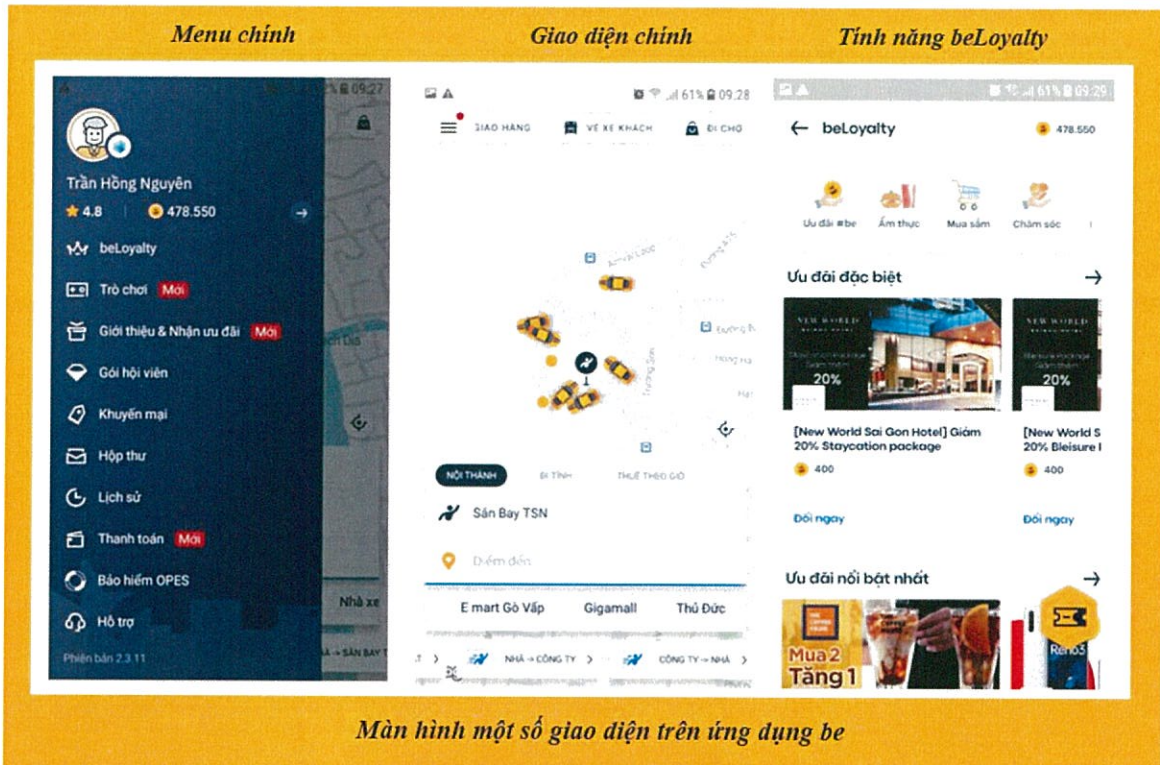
Menu chính

Giao diện chính

Tính năng beLoyalty

09:27

Trần Hồng Nguyên
4.8 | 478.550

beLoyalty
Trò chơi Mới
Giới thiệu & Nhận ưu đãi Mới
Gói hội viên
Khuyến mại
Hộp thư
Lịch sử
Thanh toán Mới
Bảo hiểm OPES
Hỗ trợ
Phiên bản 2.3.11

Nhà xe

61% 09:28

GIAO HÀNG
VÉ XE KHÁCH
ĐI CHỢ

NỘI THÀNH
ĐI TỈNH
THUÊ THEO GIỜ

Sân Bay TSN
Điểm đến

E mart Gò Vấp
Gigamall
Thủ Đức

NHÀ → CÔNG TY
CÔNG TY → NHÀ

61% 09:29

beLoyalty
478.550

Ưu đãi #be
Ẩm thực
Mua sắm
Chăm sóc

Ưu đãi đặc biệt

NEW WORLD
20%

[New World Sai Gon Hotel] Giảm 20% Staycation package
400
Đổi ngay

NEW WORLD
20%

[New World S 20% Bleisure
400
Đổi ngay

Ưu đãi nổi bật nhất

Mua 2 Tặng 1

Reno3

Màn hình một số giao diện trên ứng dụng be